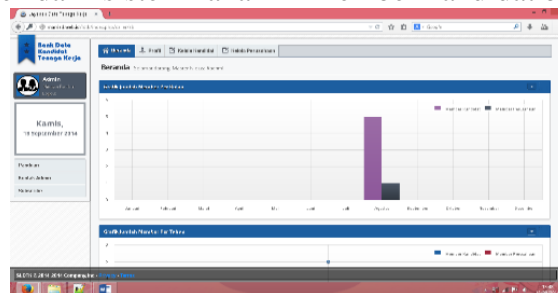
Bank Data Kandidat Tenaga Kerja

Admin

Kamis,
11 September 2014

Beranda

Profil

Kelola Kandidat

Kelola Perusahaan

Beranda

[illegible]

Januari

Februari

Maret

April

Mei

Juni

Juli

Agustus

September

Oktober

November

Desember

Grafik Jumlah Member Per Tahun

SIBDTK © 2014-2015 Company Inc.